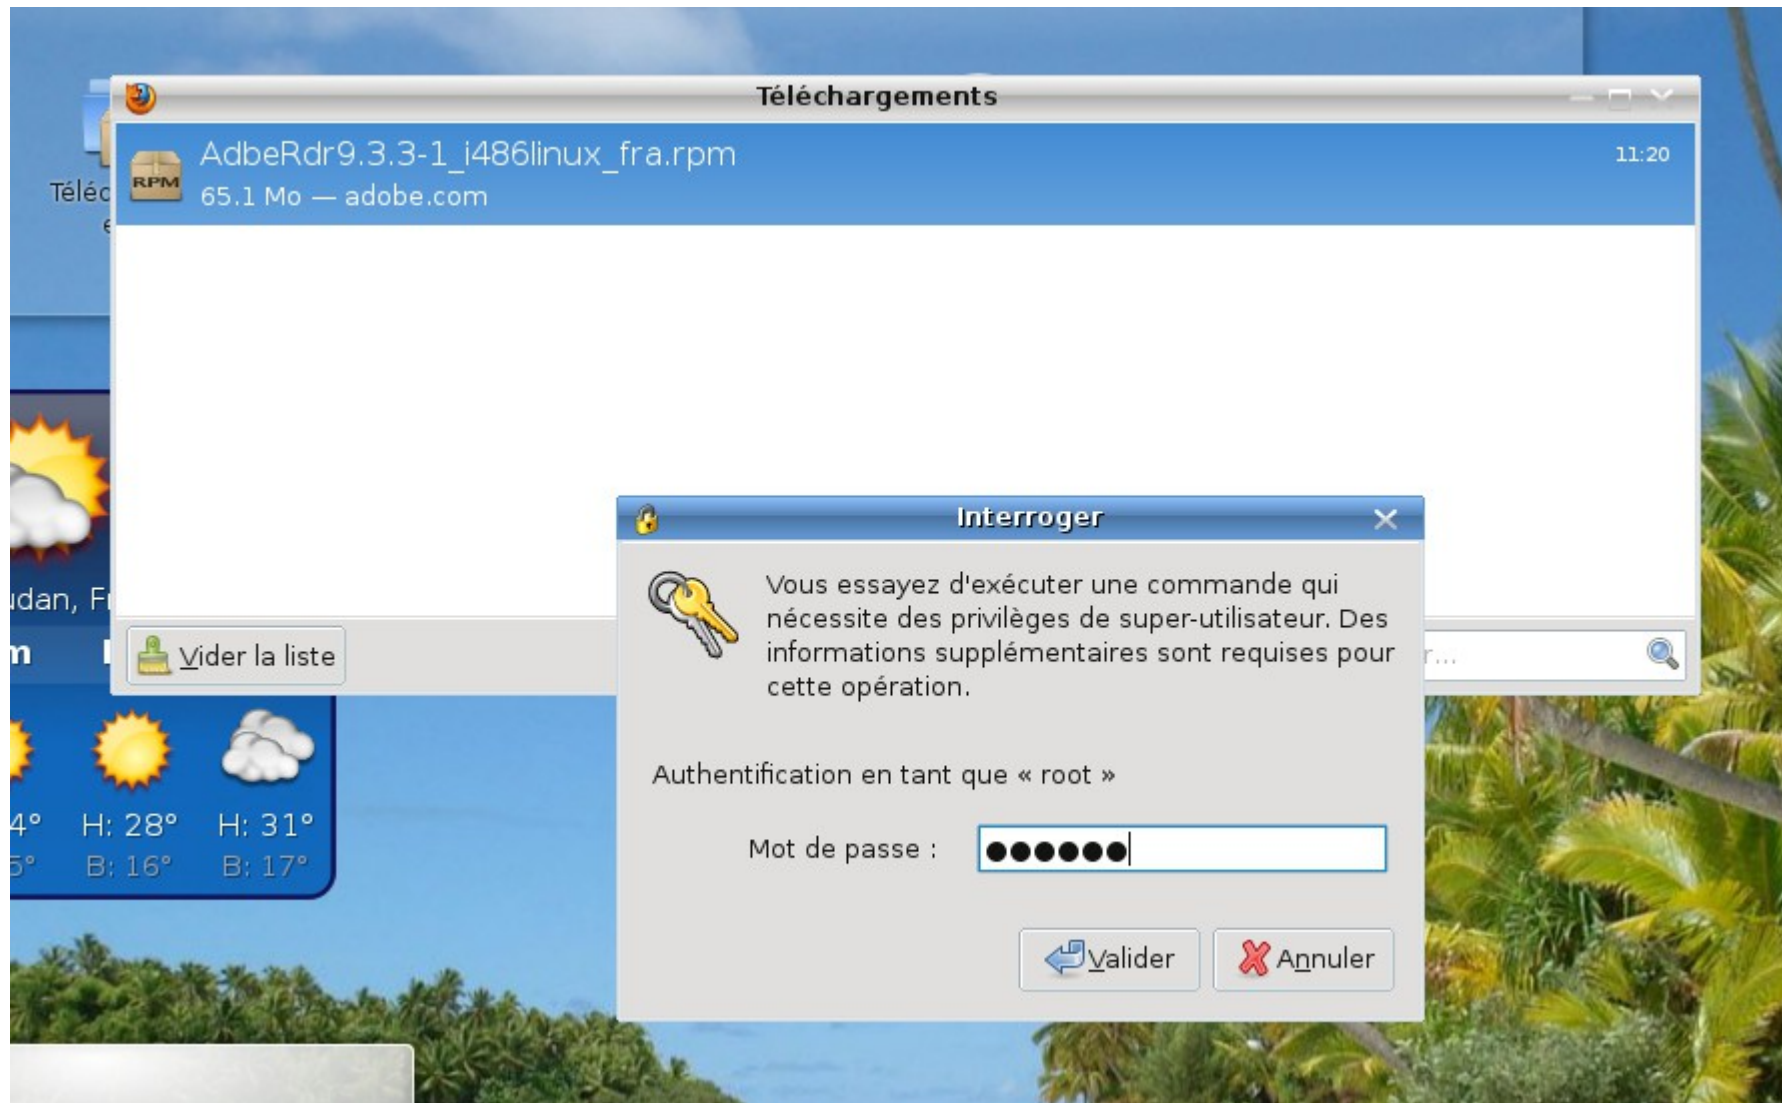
Téléc

Téléchargements

RPM

AdbeRdr9.3.3-1_i486linux_fra.rpm

65.1 Mo — adobe.com

11:20

udan, F

m

Vider la liste

r...

4°

5°

H: 28°

B: 16°

H: 31°

B: 17°

Interroger

Vous essayez d'exécuter une commande qui nécessite des privilèges de super-utilisateur. Des informations supplémentaires sont requises pour cette opération.

Authentification en tant que « root »

Mot de passe :

●●●●●●

Valider

Annuler